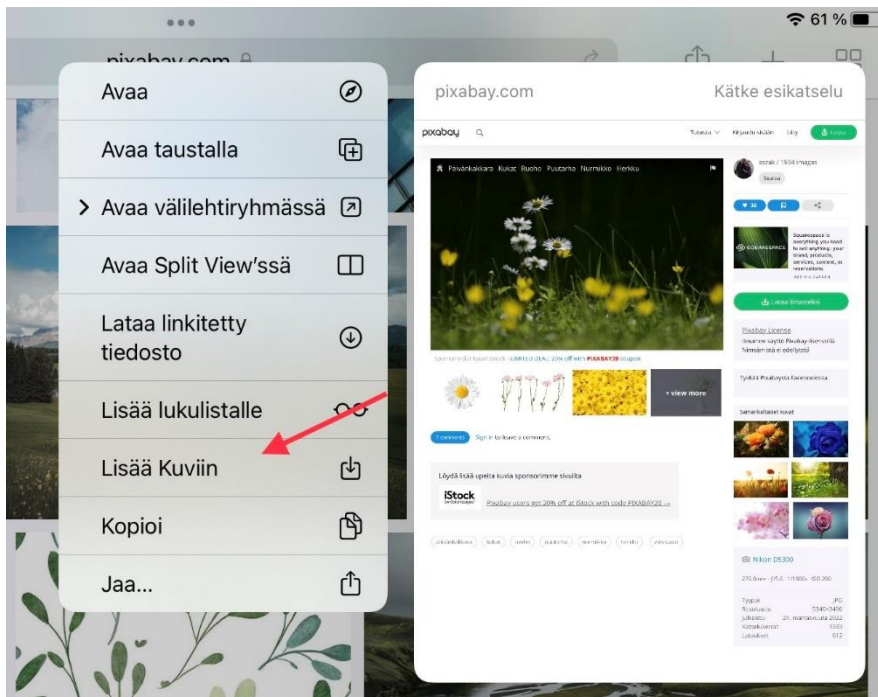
61 %

pixabay.com

Avaa

Avaa taustalla

Avaa välilehtiryhmässä

Avaa Split View'ssä

Lataa linkitetty tiedosto

Lisää lukulistalle

Lisää Kuviin

Kopioi

Jaa...

pixabay.com

Kätke esikatselu

pixabay

Päivänkakkara Kukat Ruoho Puutarha Nurmikko Herkku

+ view more

Löydä lisää upeita kuvia sponsorimme sivuilta

iStock

Pixabay users get 20% off at iStock with code PIXABAY20

Pixabay License

Samankaltaiset kuvat

Nikon D5300

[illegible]